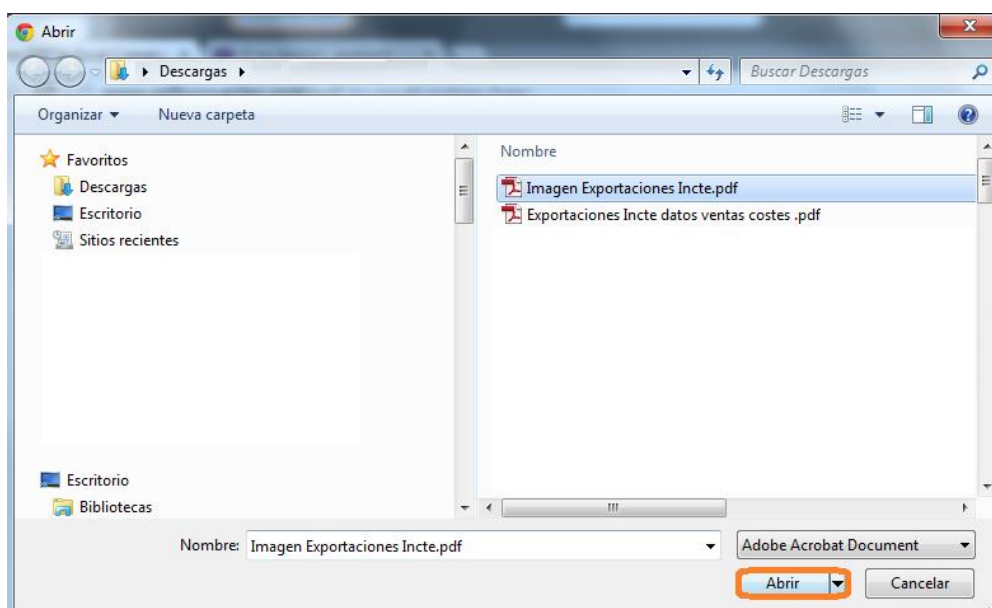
Abrir

Descargas

Buscar Descargas

Organizar ▾ Nueva carpeta

Favoritos
Descargas
Escritorio
Sitios recientes

Escritorio
Bibliotecas

Nombre
Imagen Exportaciones Incte.pdf
Exportaciones Incte datos ventas costes .pdf

Nombre: Imagen Exportaciones Incte.pdf

Adobe Acrobat Document

Abrir

Cancelar